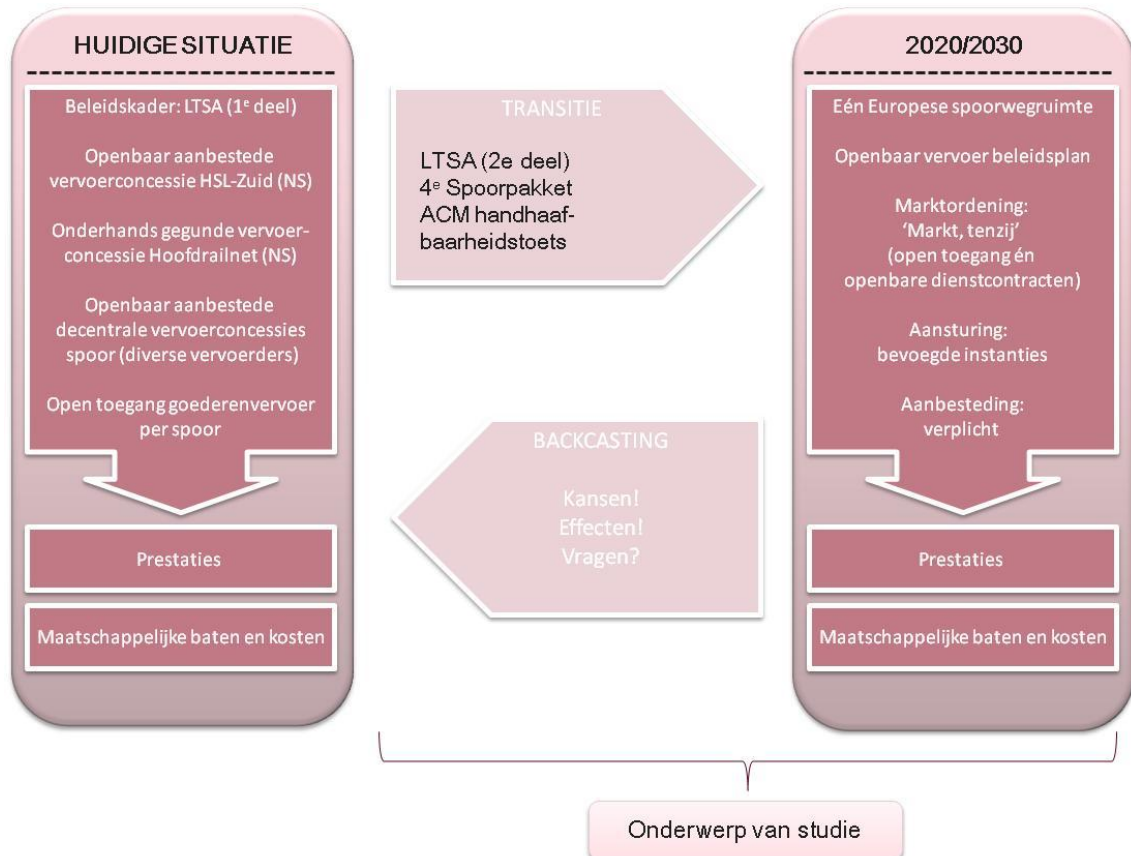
HUIDIGE SITUATIE

Beleidskader: LTSA (1$^e$ deel)

Openbaar aanbestede vervoerconcessie HSL-Zuid (NS)

Onderhands gegunde vervoerconcessie Hoofdrailnet (NS)

Openbaar aanbestede decentrale vervoerconcessies spoor (diverse vervoerders)

Open toegang goederenvervoer per spoor

Prestaties

Maatschappelijke baten en kosten

TRANSITIE

LTSA (2e deel)
4$^e$ Spoorpakket
ACM handhaafbaarheidstoets

BACKCASTING

Kansen!
Effecten!
Vragen?

2020/2030

Eén Europese spoorwegruimte

Openbaar vervoer beleidsplan

Marktordening:
'Markt, tenzij'
(open toegang én openbare dienstcontracten)

Aansturing:
bevoegde instanties

Aanbesteding:
verplicht

Prestaties

Maatschappelijke baten en kosten

Onderwerp van studie